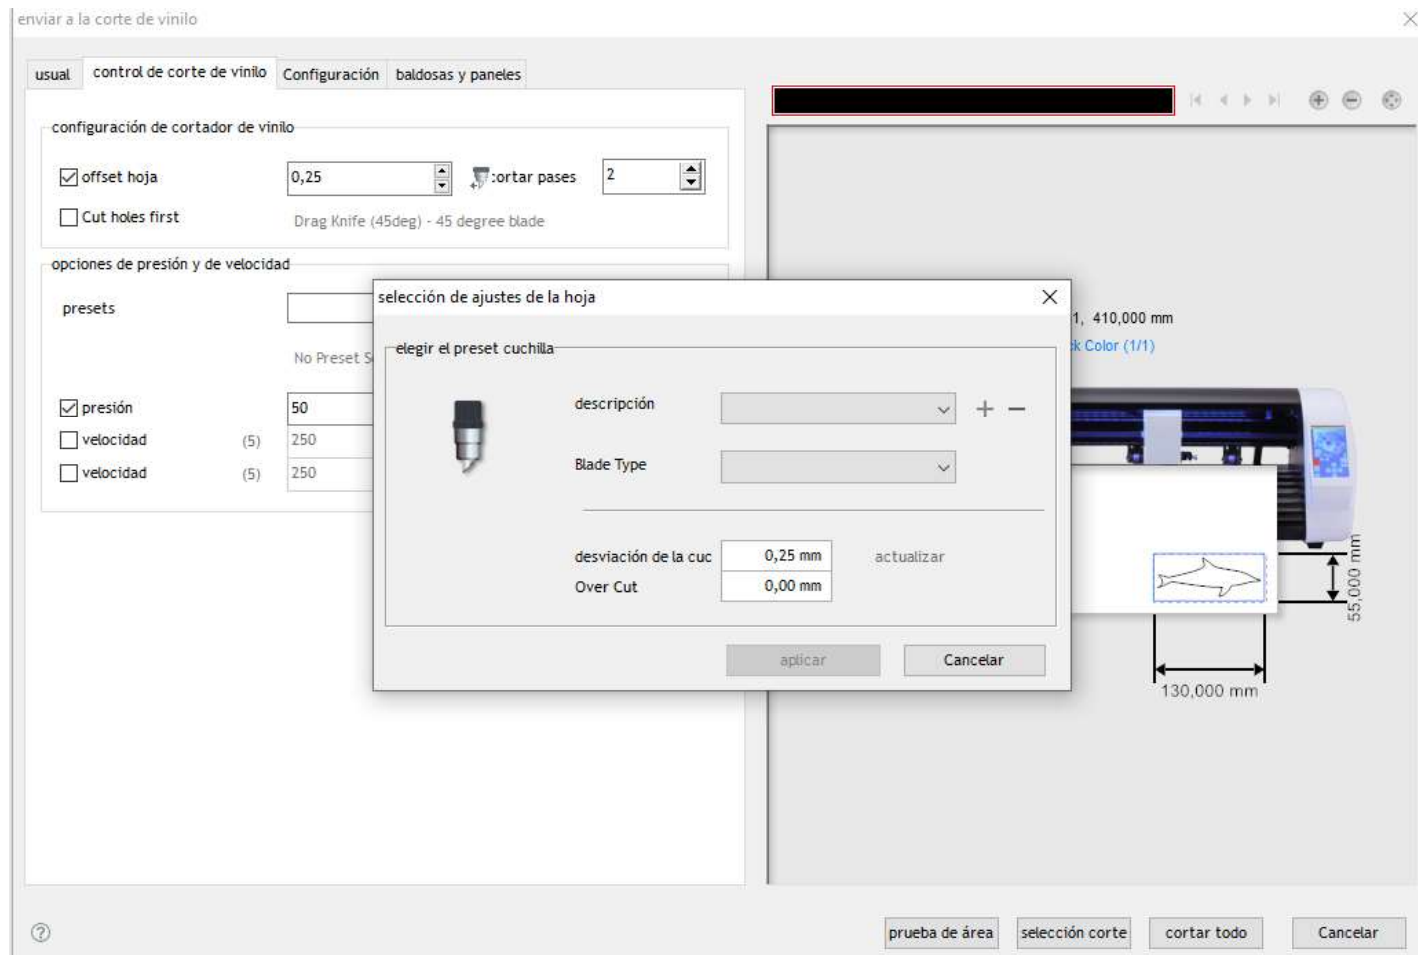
enviar a la corte de vinilo

usual | control de corte de vinilo | Configuración | baldosas y paneles

configuración de cortador de vinilo

offset hoja 0,25 cortar pases 2

Cut holes first Drag Knife (45deg) - 45 degree blade

opciones de presión y de velocidad

presets

No Preset S

presión 50

velocidad (5) 250

velocidad (5) 250

selección de ajustes de la hoja

elegir el preset cuchilla

descripción

Blade Type

desviación de la cuc 0,25 mm actualizar

Over Cut 0,00 mm

aplicar Cancelar

1, 410,000 mm

k Color (1/1)

55,000 mm

130,000 mm

prueba de área | selección corte | cortar todo | Cancelar